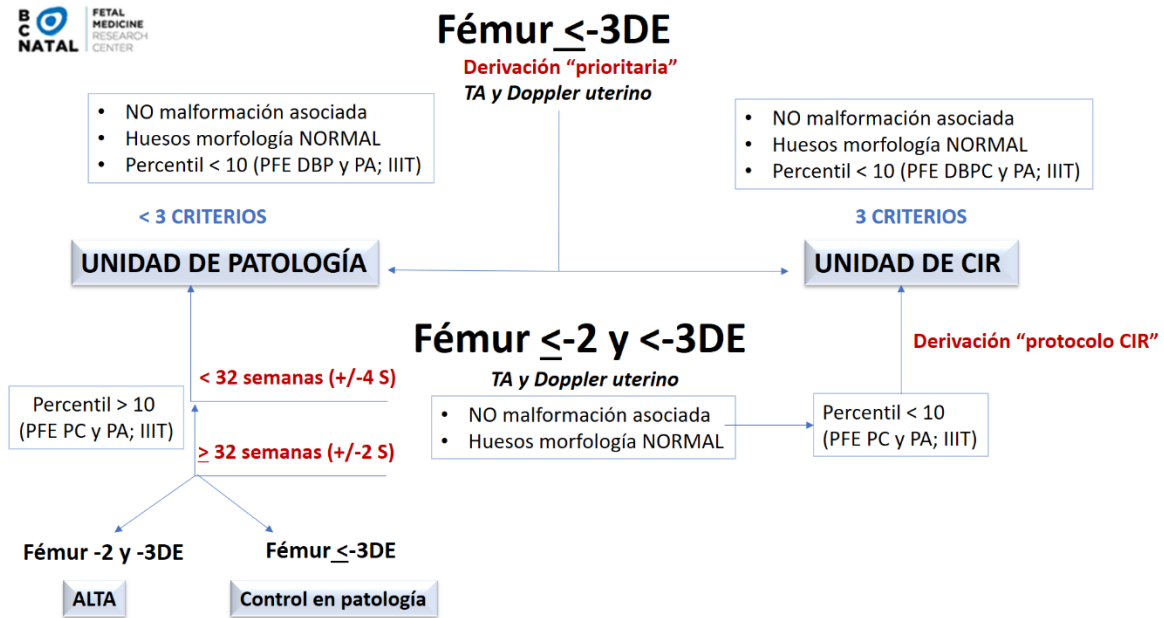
BCNATAL | FETAL MEDICINE RESEARCH CENTER

Fémur $\leq$-3DE

Derivación “prioritaria”
TA y Doppler uterino

- NO malformación asociada
- Huesos morfología NORMAL
- Percentil < 10 (PFE DBP y PA; IIIT)

- NO malformación asociada
- Huesos morfología NORMAL
- Percentil < 10 (PFE DBPC y PA; IIIT)

< 3 CRITERIOS

3 CRITERIOS

UNIDAD DE PATOLOGÍA

UNIDAD DE CIR

Fémur $\leq$-2 y <-3DE

Derivación “protocolo CIR”

< 32 semanas (+/-4 S)

TA y Doppler uterino

Percentil > 10 (PFE PC y PA; IIIT)

- NO malformación asociada
- Huesos morfología NORMAL

Percentil < 10 (PFE PC y PA; IIIT)

$\geq$ 32 semanas (+/-2 S)

Fémur -2 y -3DE

Fémur $\leq$-3DE

ALTA

Control en patología